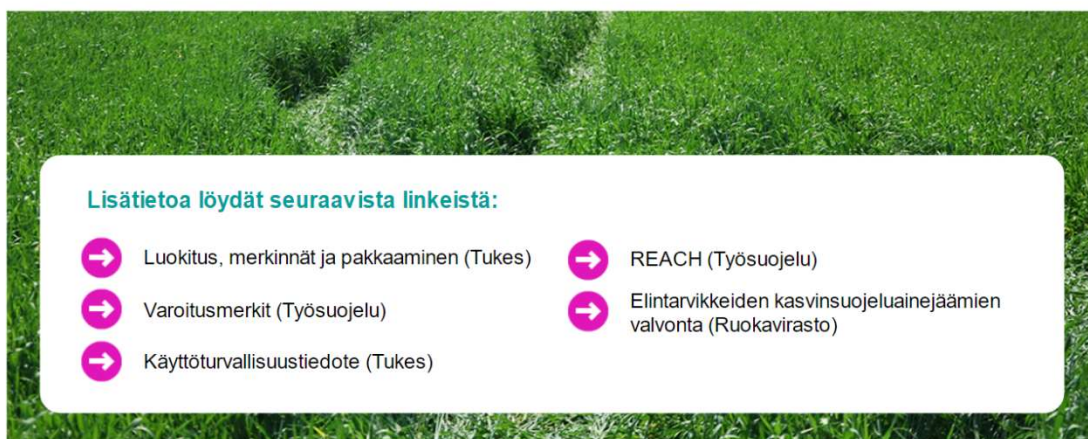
Lisätietoa löydät seuraavista linkeistä:

Luokitus, merkinnät ja pakkaaminen (Tukes)

Varoitusmerkit (Työsuojelu)

Käyttöturvallisuustiedote (Tukes)

REACH (Työsuojelu)

Elintarvikkeiden kasvinsuojeluainejäämien valvonta (Ruokavirasto)